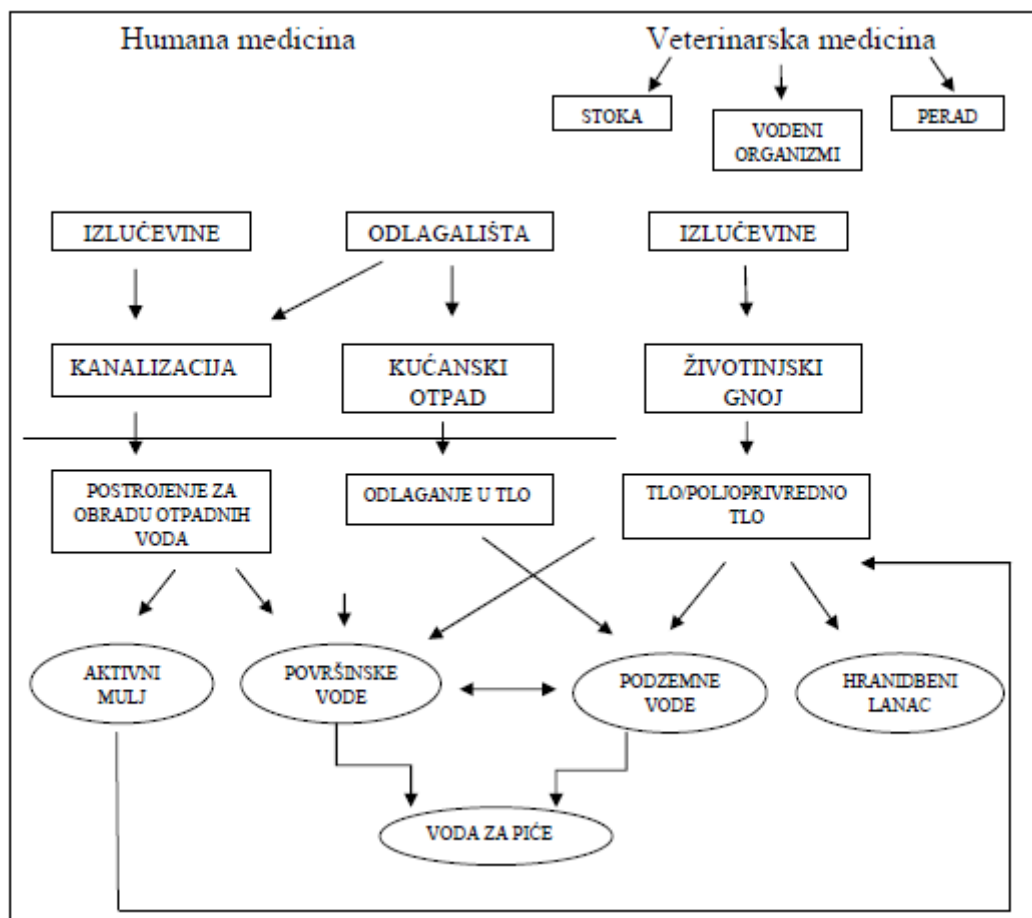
Humana medicina

Veterinarska medicina

STOKA

VODENI ORGANIZMI

PERAD

IZLUČEVINE

ODLAGALIŠTA

IZLUČEVINE

KANALIZACIJA

KUĆANSKI OTPAD

ŽIVOTINJSKI GNOJ

POSTROJENJE ZA OBRADU OTPADNIH VODA

ODLAGANJE U TLO

TLO/POLJOPRIVREDNO TLO

AKTIVNI MULJ

POVRŠINSKE VODE

PODZEMNE VODE

HRANIDBENI LANAC

VODA ZA PIĆE